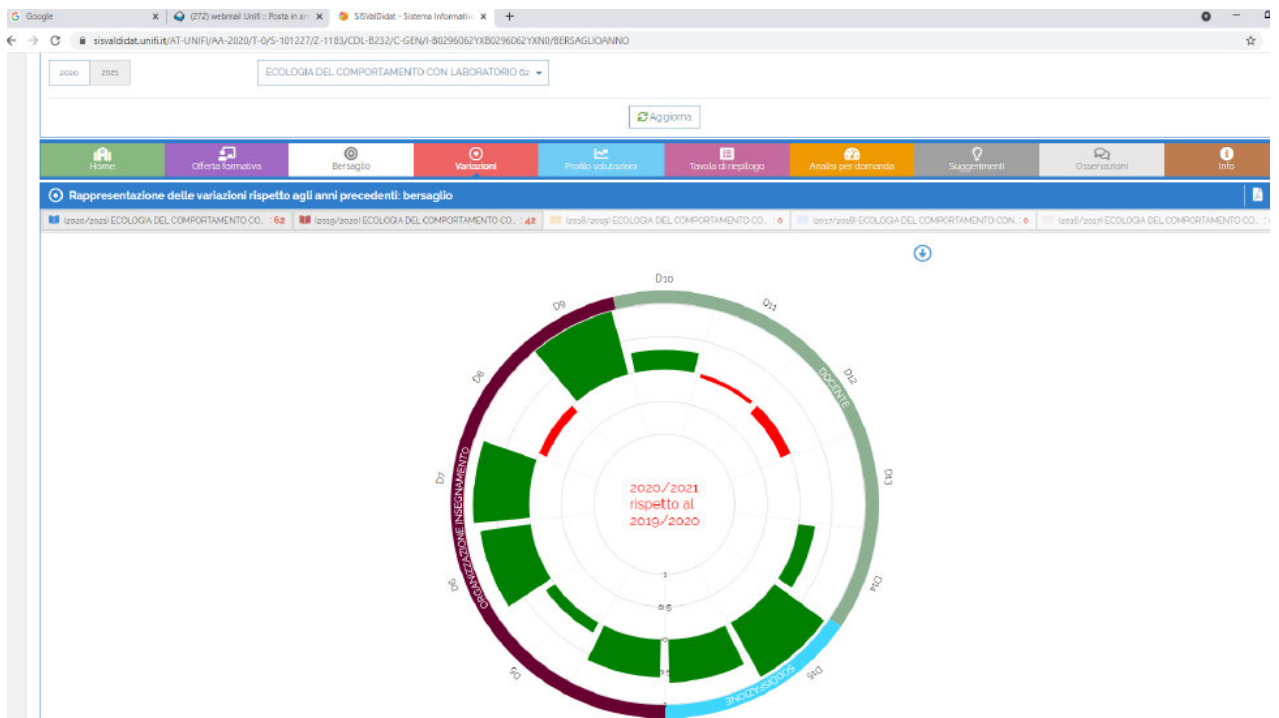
G Google ×
(272) webmail Unifi :: Posta in ar ×
SISValDidat - Sistema Informativ ×
+

sisvaldidat.unifi.it/AT-UNIFI/AA-2020/T-0/S-101227/Z-1183/CDL-B232/C-GEN/I-B0296062YXB0296062YXN0/BERSAGLIOANNO

2020 2021

ECOLOGIA DEL COMPORTAMENTO CON LABORATORIO 62

Aggiorna

Home
Offerta formativa
Bersaglio
Variazioni
Profilo valutazioni
Tavola di riepilogo
Analisi per domanda
Suggerimenti
Osservazioni
Info

Rappresentazione delle variazioni rispetto agli anni precedenti: bersaglio

(2020/2021) ECOLOGIA DEL COMPORTAMENTO CO... : 62
(2019/2020) ECOLOGIA DEL COMPORTAMENTO CO... : 42
(2018/2019) ECOLOGIA DEL COMPORTAMENTO CO... : 0
(2017/2018) ECOLOGIA DEL COMPORTAMENTO CON... : 0
(2016/2017) ECOLOGIA DEL COMPORTAMENTO CO...

D10
D11
D12
D13
D14
D15
D9
D8
D7
D6
D5
DOCENTE
SODDISFAZIONE
ORGANIZZAZIONE INSEGNAMENTO

2020/2021
rispetto al
2019/2020

1
0.5
0
-0.5